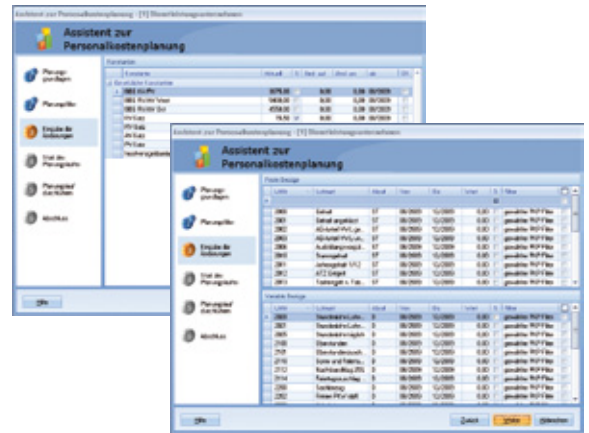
Assistent zur Personalkostenplanung - [1] Steuerkleinunternehmen

Assistent zur Personalkostenplanung

Planungsgrundlagen

Planungsziel

Ergebnisse

Start der Planungsläufe

Planungslauf durchführen

Abschluss

Hilfe

Konstanten

Assistent zur Personalkostenplanung - [1] Steuerkleinunternehmen

Assistent zur Personalkostenplanung

Planungsgrundlagen

Planungsziel

Ergebnisse

Start der Planungsläufe

Planungslauf durchführen

Abschluss

Fixe Bezüge

| Lohn | Lohnart | Aktuell | Von | Bis | Wert |
|---|---|---|---|---|---|
| 2000 | Gehalt | 07 | 08/2009 | 12/2009 | 0,00 |
| 2001 | Gehalt angestellt | 07 | 08/2009 | 12/2009 | 0,00 |
| 2002 | AG-Anteil VWL | 07 | 08/2009 | 12/2009 | 0,00 |
| 2003 | AG-Anteil VWL | 07 | 08/2009 | 12/2009 | 0,00 |
| 2004 | Ausbildungsvergütung | 07 | 08/2009 | 12/2009 | 0,00 |
| 2005 | Sonstiges | 07 | 08/2009 | 12/2009 | 0,00 |
| 2011 | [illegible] | 07 | 08/2009 | 12/2009 | 0,00 |
| 2012 | ATZ Entgelt | 07 | 08/2009 | 12/2009 | 0,00 |
| 2013 | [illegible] | 07 | 08/2009 | 12/2009 | 0,00 |

Variable Bezüge

| Lohn | Lohnart | Aktuell | Von | Bis | Wert |
|---|---|---|---|---|---|
| 2020 | Stundenlohn | 0 | 08/2009 | 12/2009 | 0,00 |
| 2021 | Stundenlohn | 0 | 08/2009 | 12/2009 | 0,00 |
| 2022 | Stundenlohn | 0 | 08/2009 | 12/2009 | 0,00 |
| 2100 | Überstunden | 0 | 08/2009 | 12/2009 | 0,00 |
| 2101 | Überstunden | 0 | 08/2009 | 12/2009 | 0,00 |
| 2110 | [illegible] | 0 | 08/2009 | 12/2009 | 0,00 |
| 2112 | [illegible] | 0 | 08/2009 | 12/2009 | 0,00 |
| 2114 | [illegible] | 0 | 08/2009 | 12/2009 | 0,00 |
| 2150 | Tantieme | 0 | 08/2009 | 12/2009 | 0,00 |
| 2202 | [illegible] | 0 | 08/2009 | 12/2009 | 0,00 |

Hilfe

Zurück

Weiter

Abbrechen